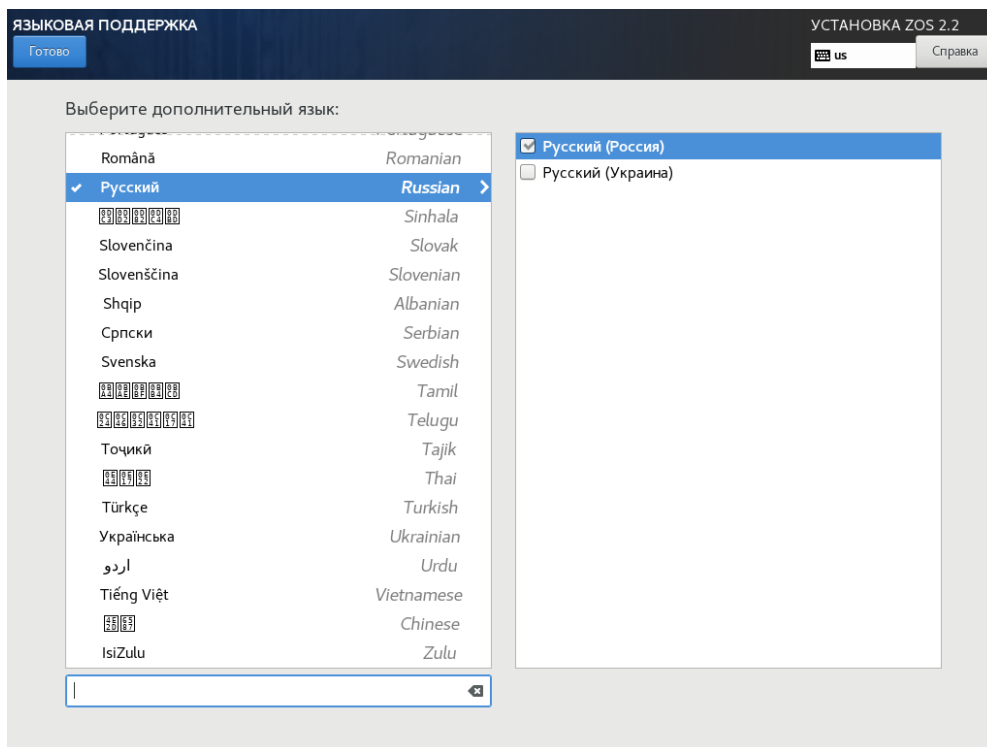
ЯЗЫКОВАЯ ПОДДЕРЖКА
Готово

УСТАНОВКА ZOS 2.2
us
Справка

Выберите дополнительный язык:

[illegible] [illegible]
Română Romanian
Русский Russian
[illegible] Sinhala
Slovenčina Slovak
Slovenščina Slovenian
Shqip Albanian
Српски Serbian
Svenska Swedish
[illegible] Tamil
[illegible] Telugu
Тоҷикӣ Tajik
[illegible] Thai
Türkçe Turkish
Українська Ukrainian
اردو Urdu
Tiếng Việt Vietnamese
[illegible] Chinese
IsiZulu Zulu

Русский (Россия)
Русский (Украина)